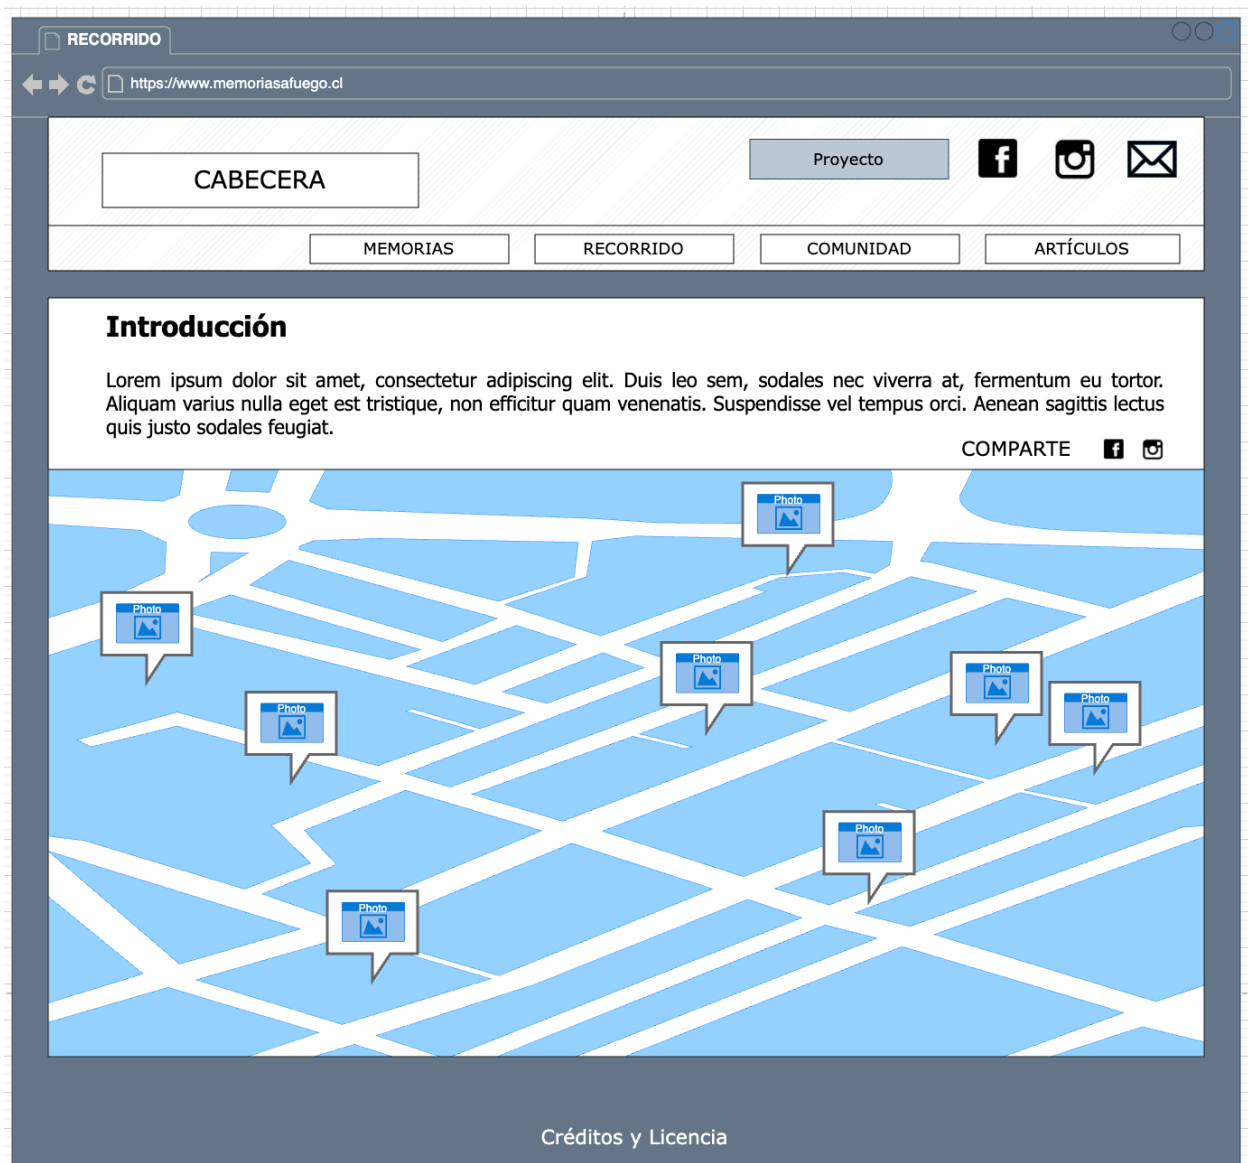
RECORRIDO

https://www.memoriasafuego.cl

CABECERA

Proyecto

MEMORIAS
RECORRIDO
COMUNIDAD
ARTÍCULOS

Introducción

Lorem ipsum dolor sit amet, consectetur adipiscing elit. Duis leo sem, sodales nec viverra at, fermentum eu tortor. Aliquam varius nulla eget est tristique, non efficitur quam venenatis. Suspendisse vel tempus orci. Aenean sagittis lectus quis justo sodales feugiat.

COMPARTE

Photo
Photo
Photo
Photo
Photo
Photo
Photo
Photo

Créditos y Licencia